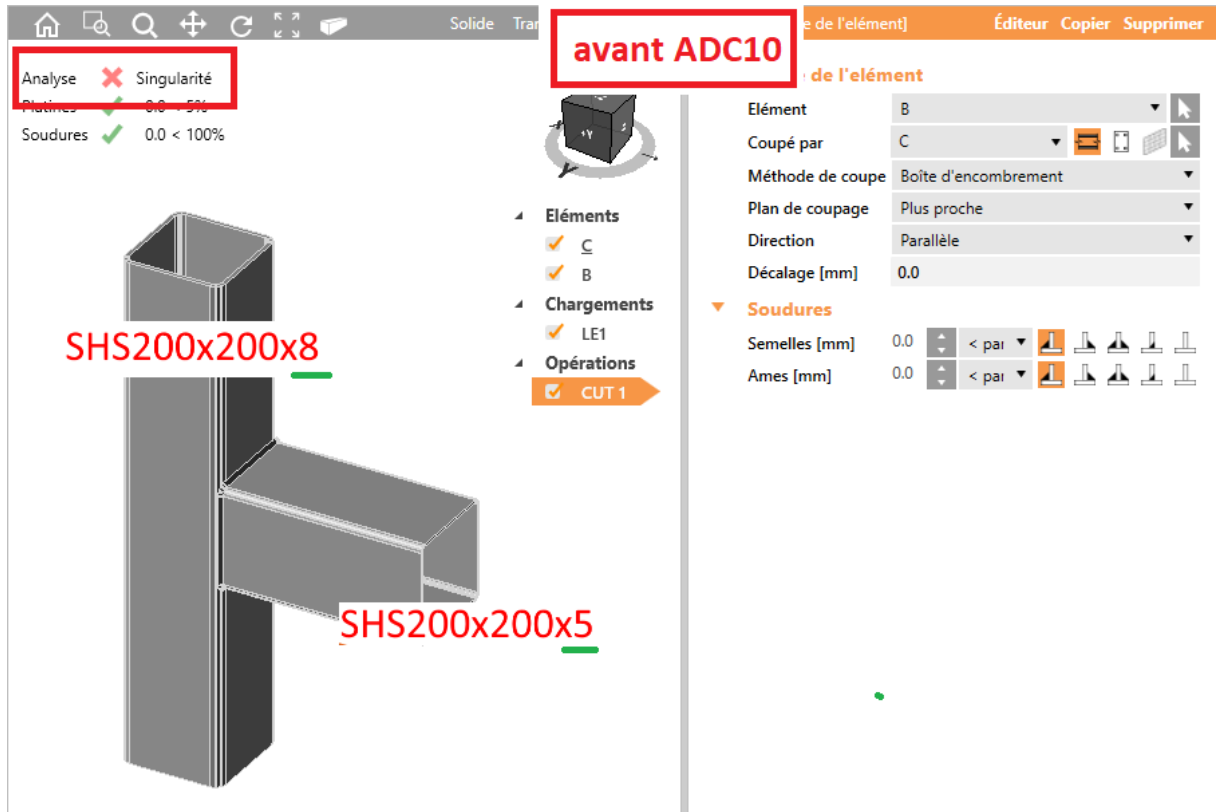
Solide Tra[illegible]

avant ADC10

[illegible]e de l'elément]

Éditeur Copier Supprimer

Analyse Singularité
Platines 0.0 < 5%
Soudures 0.0 < 100%

+Y

Eléments
C
B
Chargements
LE1
Opérations
CUT 1

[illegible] de l'elément

| Elément | B |
|---|---|
| Coupé par | C |
| Méthode de coupe | Boîte d'encombrement |
| Plan de coupage | Plus proche |
| Direction | Parallèle |
| Décalage [mm] | 0.0 |

Soudures

Semelles [mm] 0.0 < par
Ames [mm] 0.0 < par

SHS200x200x8

SHS200x200x5